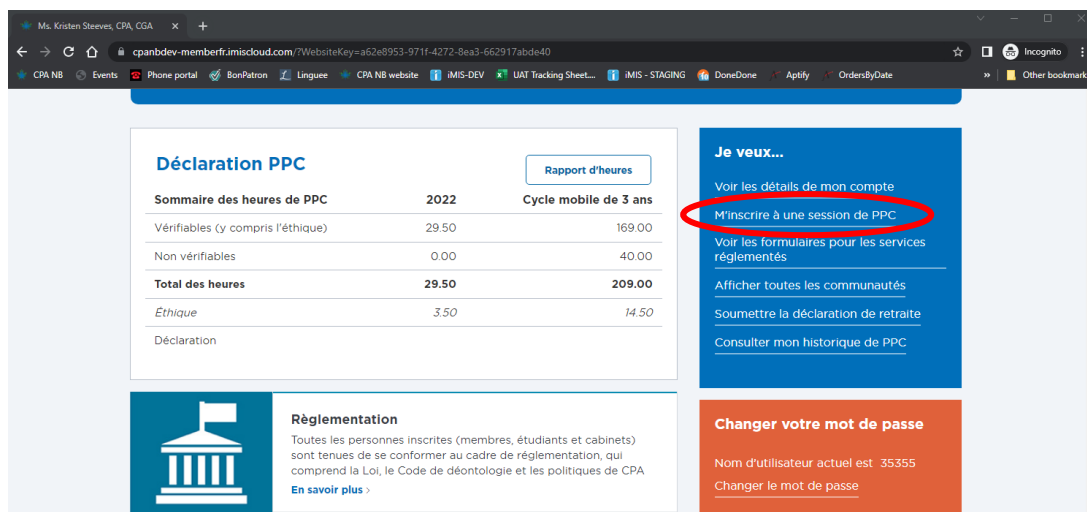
Ms. Kristen Steeves, CPA, CGA ×

cpanbdev-memberfr.imiscloud.com/?WebsiteKey=a62e8953-971f-4272-8ea3-662917abde40

Incognito

CPA NB Events Phone portal BonPatron Linguee CPA NB website iMIS-DEV UAT Tracking Sheet... iMIS - STAGING DoneDone Aptify OrdersByDate » Other bookmarks

Déclaration PPC

Rapport d'heures

| Sommaire des heures de PPC | 2022 | Cycle mobile de 3 ans |
|---|---|---|
| Vérifiables (y compris l'éthique) | 29.50 | 169.00 |
| Non vérifiables | 0.00 | 40.00 |
| Total des heures | 29.50 | 209.00 |
| Éthique | 3.50 | 14.50 |
| Déclaration | | |

Je veux...

Voir les détails de mon compte

M'inscrire à une session de PPC

Voir les formulaires pour les services réglementés

Afficher toutes les communautés

Soumettre la déclaration de retraite

Consulter mon historique de PPC

Règlementation

Toutes les personnes inscrites (membres, étudiants et cabinets) sont tenues de se conformer au cadre de réglementation, qui comprend la Loi, le Code de déontologie et les politiques de CPA

En savoir plus ›

Changer votre mot de passe

Nom d'utilisateur actuel est 35355

Changer le mot de passe